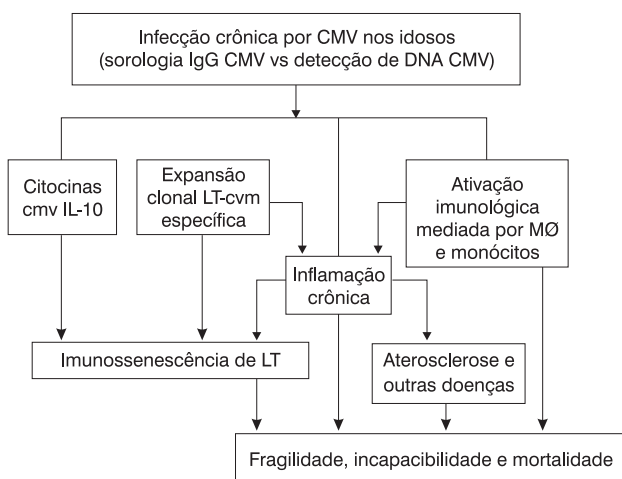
Infecção crônica por CMV nos idosos
(sorologia IgG CMV vs detecção de DNA CMV)

Citocinas cmv IL-10

Expansão clonal LT-cvm específica

Ativação imunológica mediada por MØ e monócitos

Inflamação crônica

Imunossenescência de LT

Aterosclerose e outras doenças

Fragilidade, incapacibilidade e mortalidade